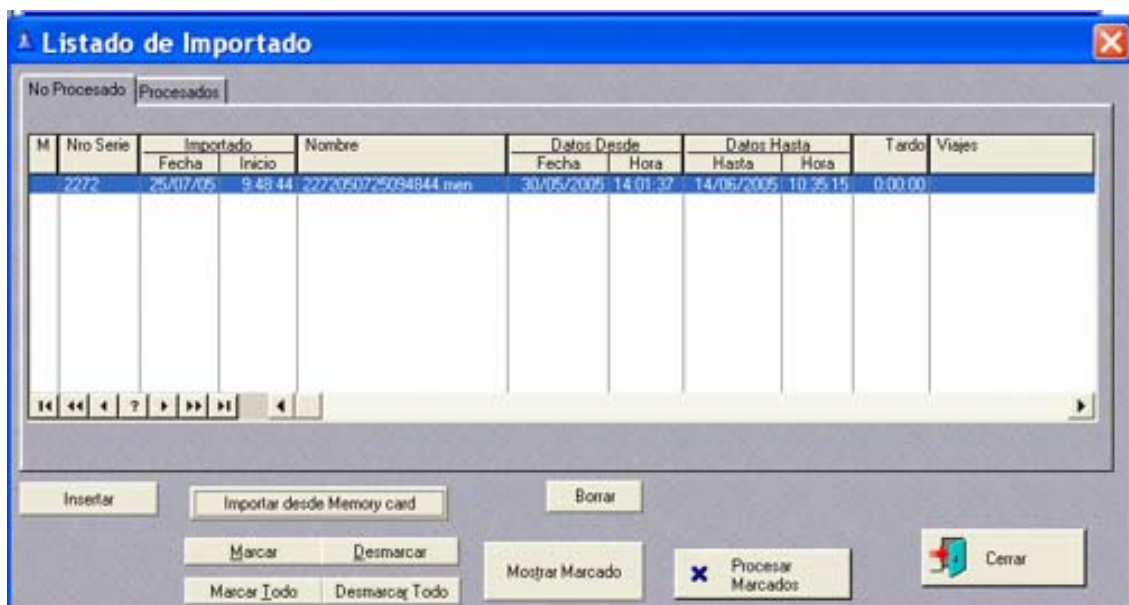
Listado de Importado

No Procesado | Procesados

| M | Nro Serie | Importado Fecha | Importado Inicio | Nombre | Datos Desde Fecha | Datos Desde Hora | Datos Hasta Hasta | Datos Hasta Hora | Tardo | Viajes |
|---|---|---|---|---|---|---|---|---|---|---|
| | 2272 | 25/07/05 | 9:48:44 | 22720050725094844.men | 30/05/2005 | 14:01:37 | 14/06/2005 | 10:35:15 | 0:00:00 | |

?

Insertar

Importar desde Memory card

Borrar

Marcar

Desmarcar

Marcar Todo

Desmarcar Todo

Mostrar Marcado

Procesar Marcados

Cerrar